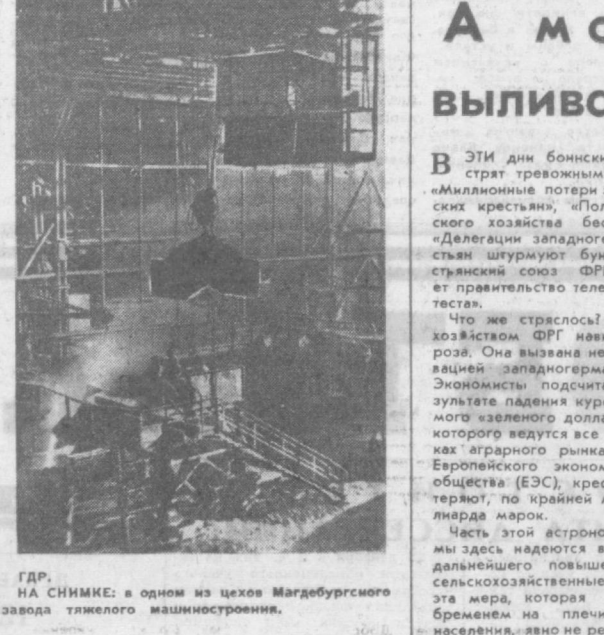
ГДР.
НА СНИМКЕ: в одном из цехов Магдебургского завода тяжелого машиностроения.

А мо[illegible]

выливо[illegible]

В ЭТИ дни боннски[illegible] страт тревожным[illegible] «Миллионные потери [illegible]ских крестьян», «По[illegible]ского хозяйства бе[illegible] «Делегации западного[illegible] стьян штурмуют бун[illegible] стьянский союз ФР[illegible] ет правительство теле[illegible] теста».

Что же стряслось? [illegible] хозяйством ФРГ нав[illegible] роза. Она вызвана не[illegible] вацией западногерма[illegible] Экономисты подсчита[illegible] зультате падения кур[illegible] мого «зеленого долла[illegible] которого ведутся все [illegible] ках аграрного рынка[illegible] Европейского эконом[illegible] общества (ЕЭС), крес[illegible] теряют, по крайней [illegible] лиарда марок.

Часть этой астроно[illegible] мы здесь надеются в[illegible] дальнейшего повыше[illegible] сельскохозяйственные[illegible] эта мера, которая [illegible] бременем на плечи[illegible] населения, явно не ре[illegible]